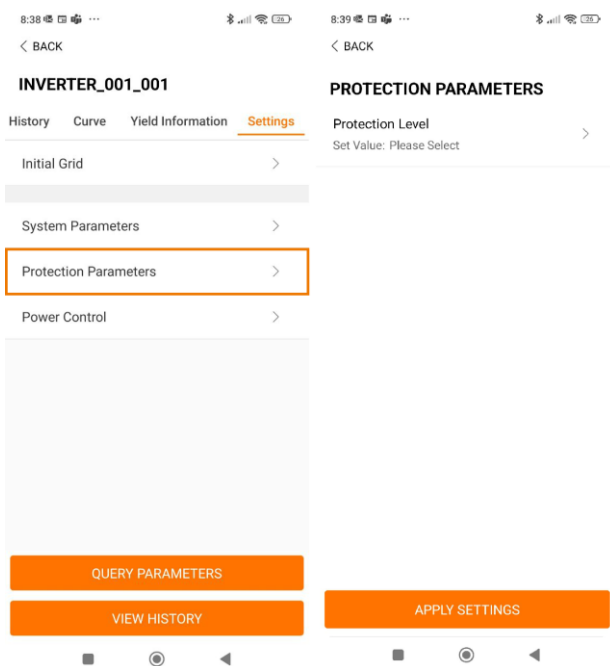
8:38 ···

26

BACK

INVERTER_001_001

History Curve Yield Information Settings

Initial Grid

System Parameters

Protection Parameters

Power Control

QUERY PARAMETERS

VIEW HISTORY

8:39 ···

26

BACK

PROTECTION PARAMETERS

Protection Level

Set Value: Please Select

APPLY SETTINGS